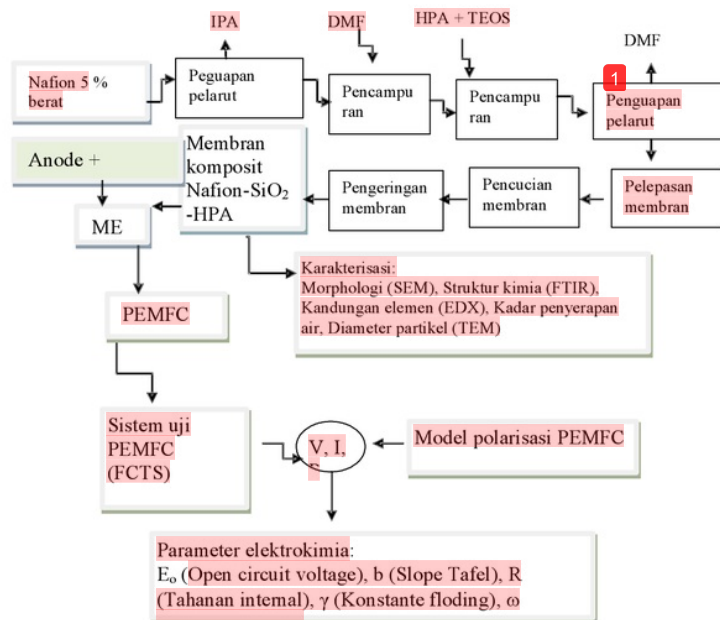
IPA

DMF

HPA + TEOS

DMF

Nafion 5 % berat

Peguapan pelarut

Pencampu ran

Pencampu ran

1

Penguapan pelarut

Anode +

Membran komposit Nafion-SiO$_2$ -HPA

Pengeringan membran

Pencucian membran

Pelepasan membran

ME

Karakterisasi:
Morphologi (SEM), Struktur kimia (FTIR), Kandungan elemen (EDX), Kadar penyerapan air, Diameter partikel (TEM)

PEMFC

Sistem uji PEMFC (FCTS)

V, I, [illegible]

Model polarisasi PEMFC

Parameter elektrokimia:
E$_o$ (Open circuit voltage), b (Slope Tafel), R (Tahanan internal), γ (Konstante floding), ω